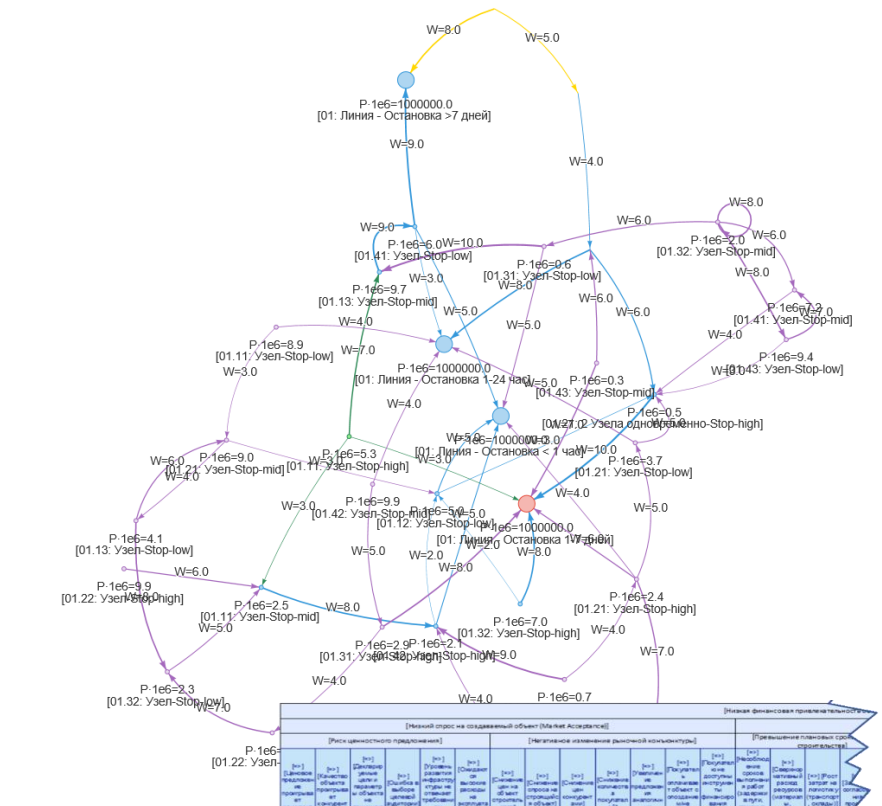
W=8.0
W=5.0
P·1e6=1000000.0
[01: Линия - Остановка >7 дней]
W=9.0
W=4.0
W=8.0
W=6.0
W=6.0
W=9.0
P·1e6=6.0
W=10.0
[01.41: Узел-Stop-low]
P·1e6=2.0
[01.32: Узел-Stop-mid]
P·1e6=0.6
[01.31: Узел-Stop-low]
W=8.0
W=3.0
P·1e6=9.7
[01.13: Узел-Stop-mid]
W=5.0
W=8.0
W=6.0
W=6.0
P·1e6=7.2
[01.41: Узел-Stop-mid]
W=7.0
W=4.0
W=4.0
W=5.0
W=7.0
P·1e6=8.9
[01.11: Узел-Stop-low]
P·1e6=1000000.0
[01: Линия - Остановка 1-24 час]
P·1e6=9.4
[01.43: Узел-Stop-low]
W=3.0
W=5.0
P·1e6=0.3
[01.43: Узел-Stop-mid]
W=1.0
W=4.0
P·1e6=0.5
[01.27: 2 Узла одновременно-Stop-high]
P·1e6=1000000.0
[01: Линия - Остановка < 1 час]
W=6.0
W=4.0
P·1e6=9.0
[01.21: Узел-Stop-mid]
W=3.0
P·1e6=5.3
[01.11: Узел-Stop-high]
W=10.0
P·1e6=3.7
[01.21: Узел-Stop-low]
W=3.0
W=4.0
P·1e6=9.9
[01.42: Узел-Stop-mid]
P·1e6=5.0
[01.12: Узел-Stop-low]
W=5.0
W=5.0
W=3.0
P·1e6=1000000.0
[01: Линия - Остановка 1-7 дней]
P·1e6=4.1
[01.13: Узел-Stop-low]
W=5.0
W=2.0
W=2.0
W=8.0
W=6.0
W=8.0
P·1e6=9.9
[01.22: Узел-Stop-high]
W=8.0
P·1e6=2.5
[01.11: Узел-Stop-mid]
W=8.0
P·1e6=2.4
[01.21: Узел-Stop-high]
W=5.0
P·1e6=7.0
[01.32: Узел-Stop-high]
W=4.0
P·1e6=2.9
[01.31: Узел-Stop-high]
P·1e6=2.1
[01.42: Узел-Stop-high]
W=9.0
W=7.0
W=4.0
P·1e6=2.3
[01.32: Узел-Stop-low]
W=7.0
W=4.0
P·1e6=0.7
P·1e6
[01.22: Узел-
[Низкая финансовая привлекательность
[Низкий спрос на создаваемый объект (Market Acceptance)]
[Риск ценностного предложения]
[Негативное изменение рыночной конъюнктуры]
[Превышение плановых сроков строительства]